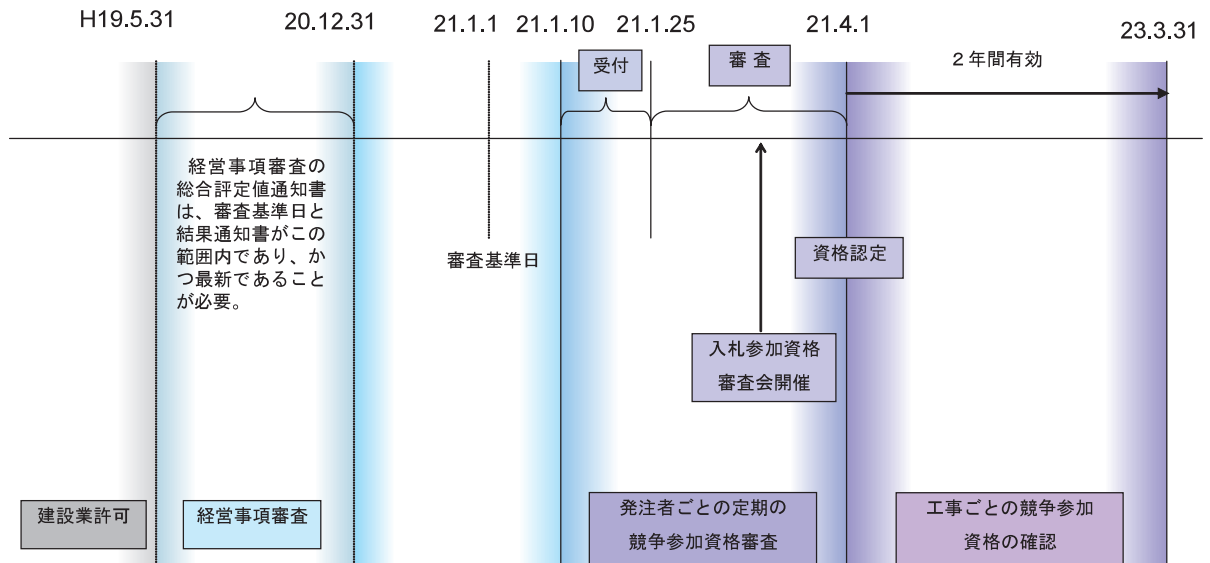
H19.5.31 20.12.31 21.1.1 21.1.10 21.1.25 21.4.1 23.3.31

受付

審 査

２年間有効

経営事項審査の総合評定値通知書は、審査基準日と結果通知書がこの範囲内であり、かつ最新であることが必要。

審査基準日

資格認定

入札参加資格審査会開催

建設業許可

経営事項審査

発注者ごとの定期の競争参加資格審査

工事ごとの競争参加資格の確認